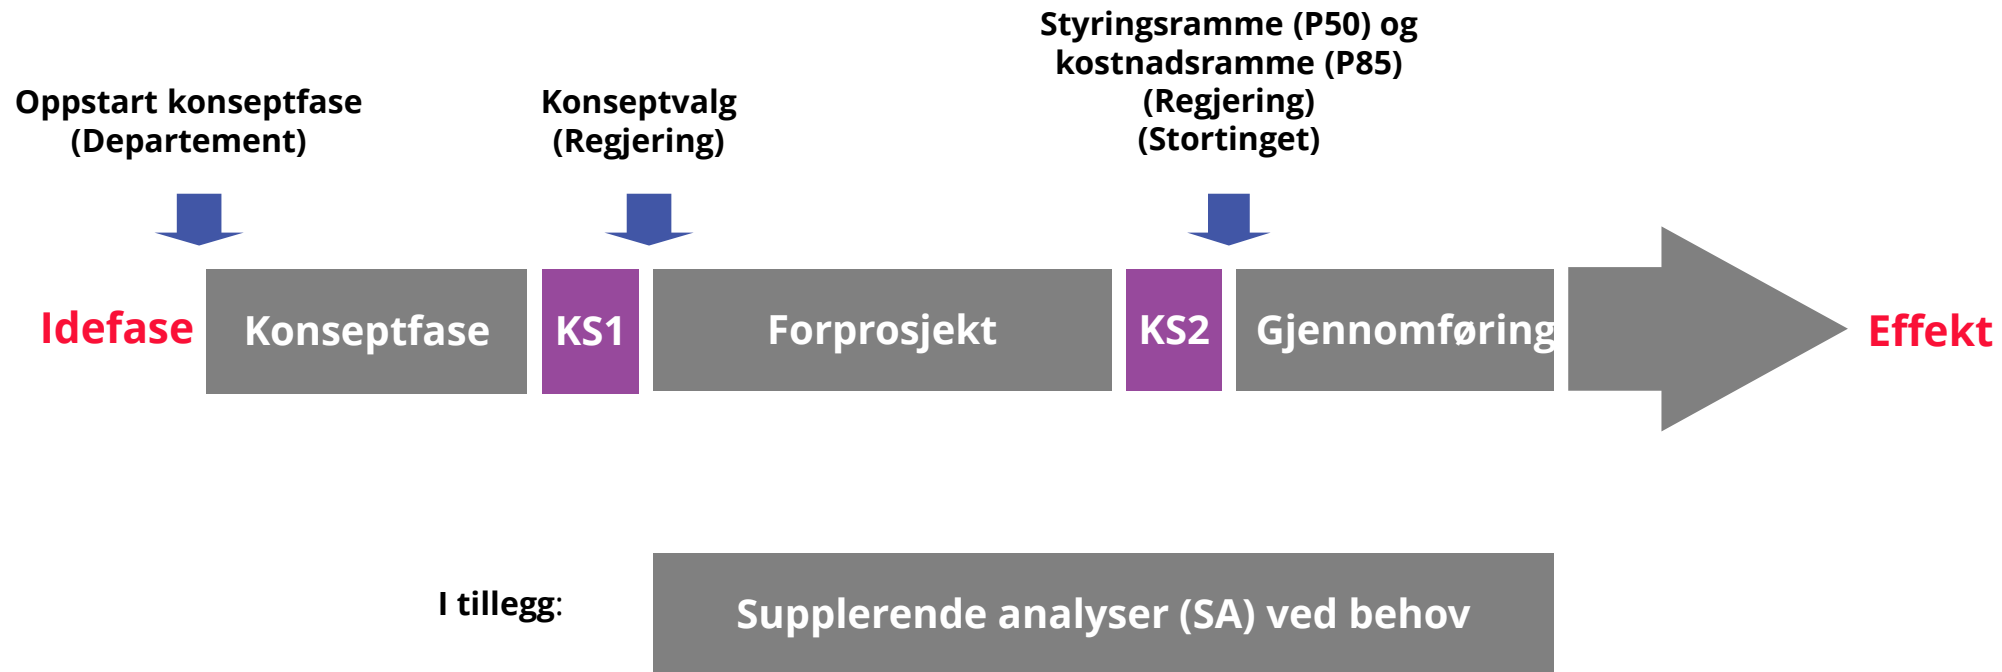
Oppstart konseptfase
(Departement)

Konseptvalg
(Regjering)

Styringsramme (P50) og
kostnadsramme (P85)
(Regjering)
(Stortinget)

Idefase

Konseptfase

KS1

Forprosjekt

KS2

Gjennomføring

Effekt

I tillegg:

Supplerende analyser (SA) ved behov